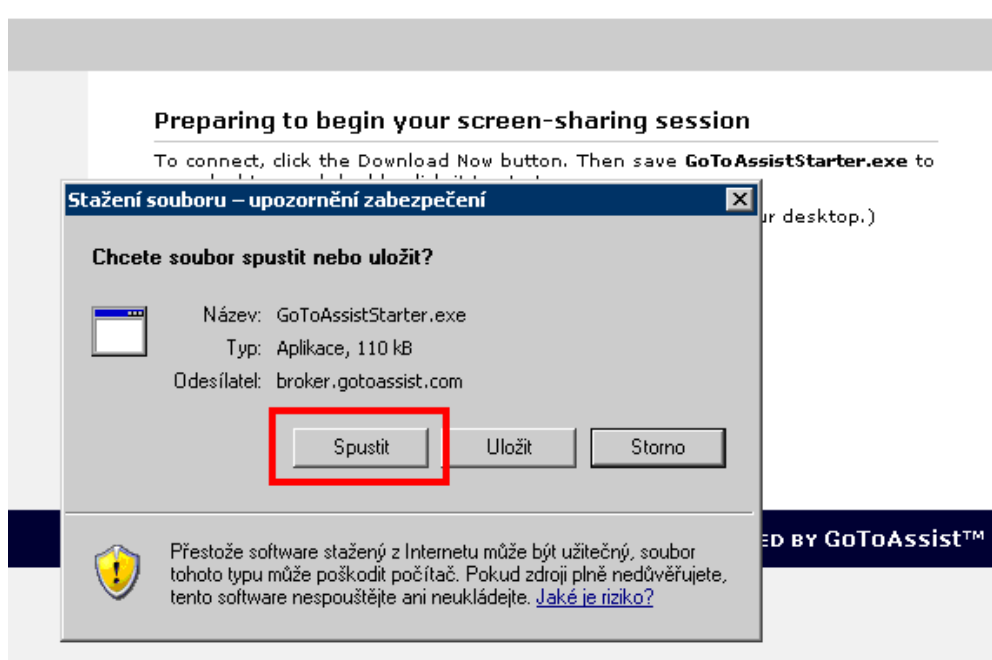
Preparing to begin your screen-sharing session

To connect, click the Download Now button. Then save **GoToAssistStarter.exe** to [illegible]

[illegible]r desktop.)

Stažení souboru – upozornění zabezpečení

Chcete soubor spustit nebo uložit?

Název: GoToAssistStarter.exe

Typ: Aplikace, 110 kB

Odesílatel: broker.gotoassist.com

Spustit | Uložit | Storno

Přestože software stažený z Internetu může být užitečný, soubor tohoto typu může poškodit počítač. Pokud zdroji plně nedůvěřujete, tento software nespouštějte ani neukládejte. Jaké je riziko?

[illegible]ED BY GoToAssist™